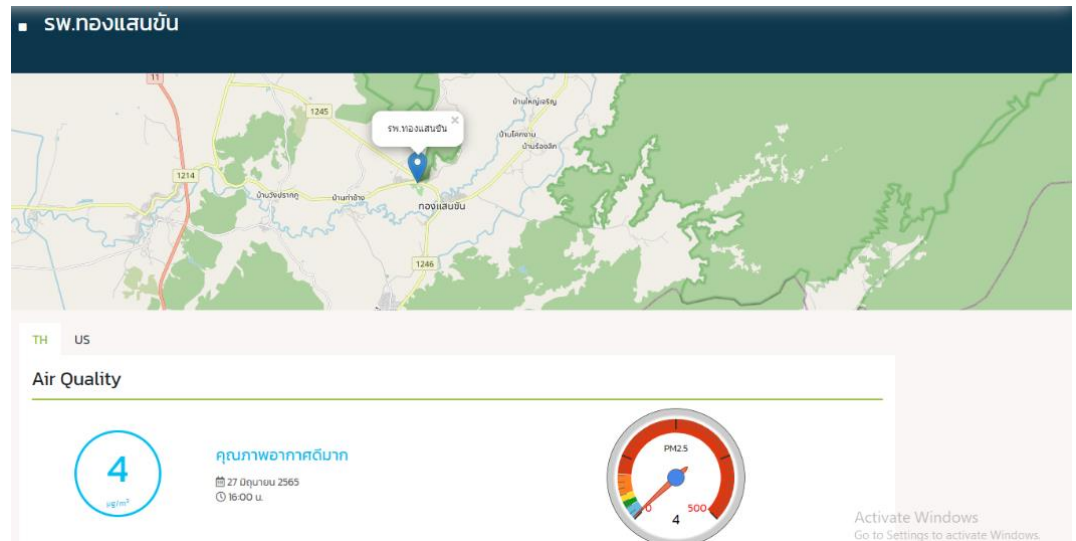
รพ.ทองแสนขัน

11
1245
1214
1246
บ้านใหม่เจริญ
บ้านโคกงาม
บ้านร้องลึก
บ้านวังปรากฎ
บ้านท่าช้าง
ทองแสนขัน
รพ.ทองแสนขัน ×

TH US

Air Quality

4
μg/m³

คุณภาพอากาศดีมาก
27 มิถุนายน 2565
16:00 น.

PM2.5
0
500
4

Activate Windows
Go to Settings to activate Windows.